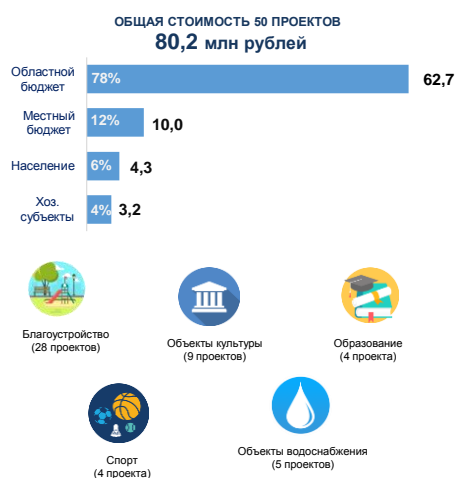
ОБЩАЯ СТОИМОСТЬ 50 ПРОЕКТОВ
80,2 млн рублей

Областной бюджет 78% 62,7
Местный бюджет 12% 10,0
Население 6% 4,3
Хоз. субъекты 4% 3,2

Благоустройство (28 проектов)

Объекты культуры (9 проектов)

Образование (4 проекта)

Спорт (4 проекта)

Объекты водоснабжения (5 проектов)